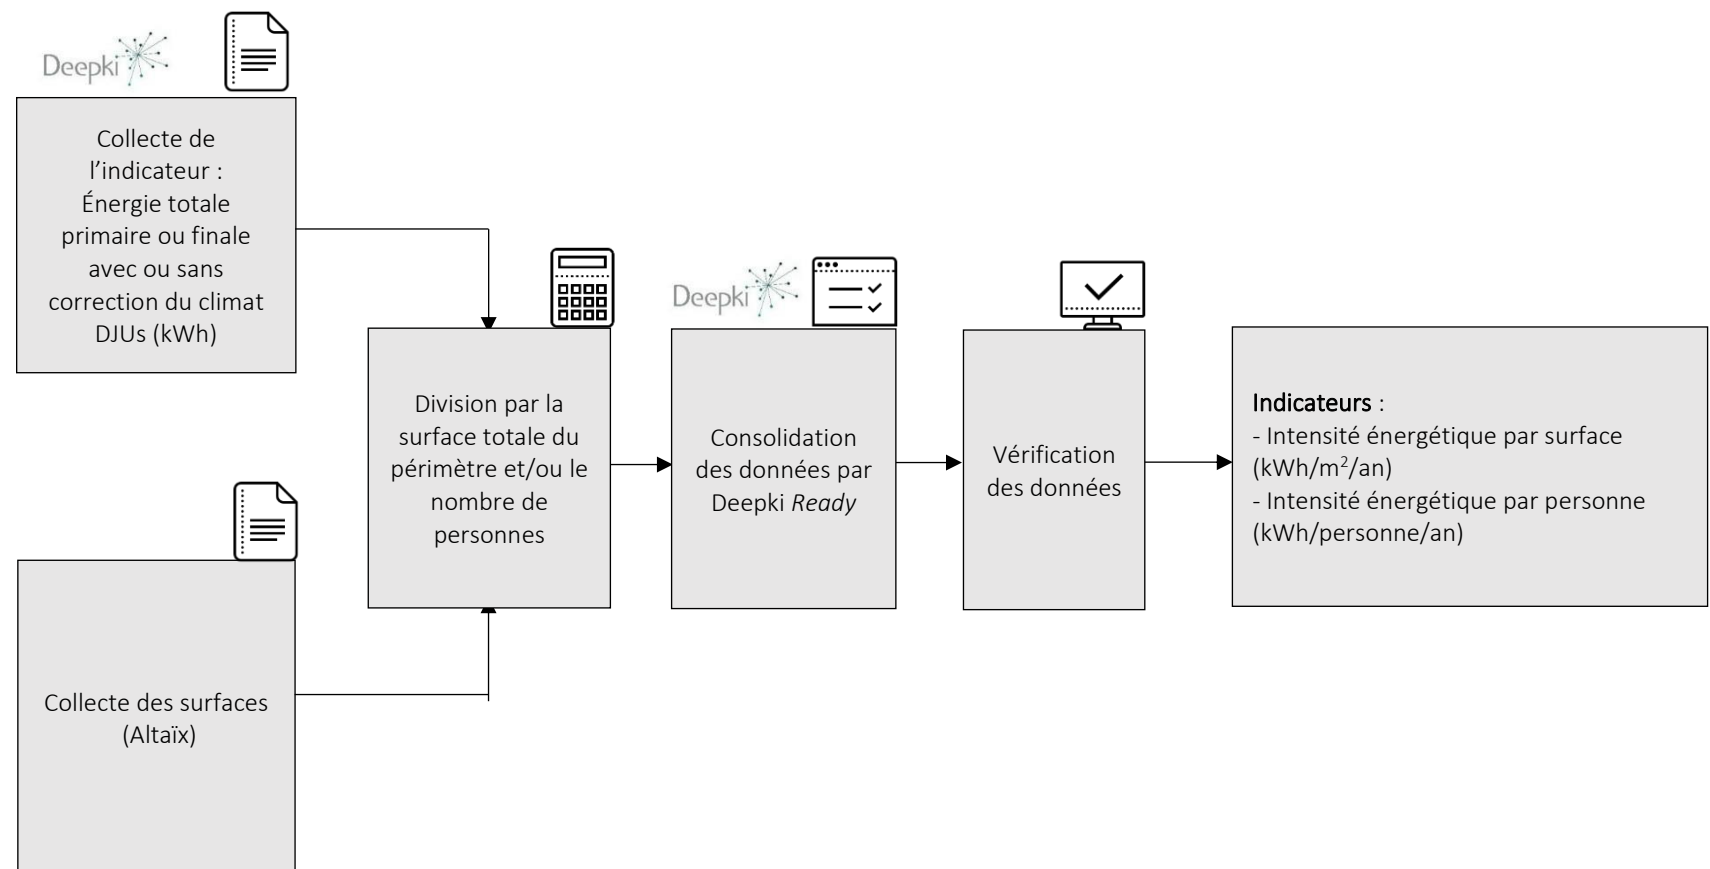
Deepki

Collecte de l’indicateur : Énergie totale primaire ou finale avec ou sans correction du climat DJUs (kWh)

Collecte des surfaces (Altaïx)

Division par la surface totale du périmètre et/ou le nombre de personnes

Deepki

Consolidation des données par Deepki *Ready*

Vérification des données

Indicateurs :
- Intensité énergétique par surface (kWh/m$^2$/an)
- Intensité énergétique par personne (kWh/personne/an)